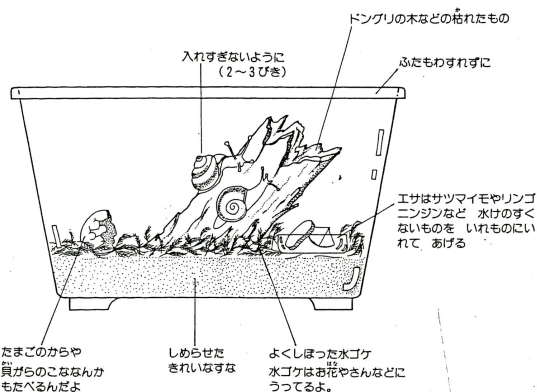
ドングリの木などの枯れたもの

入れすぎないように
（2～3びき）

ふたもわすれずに

エサはサツマイモやリンゴニンジンなど 水けのすくないものを いれものにいれて あげる

たまごのからや
貝がらのこななんか
もたべるんだよ

しめらせた
きれいなすな

よくしぼった水ゴケ
水ゴケはお花やさんなどに
うってるよ。